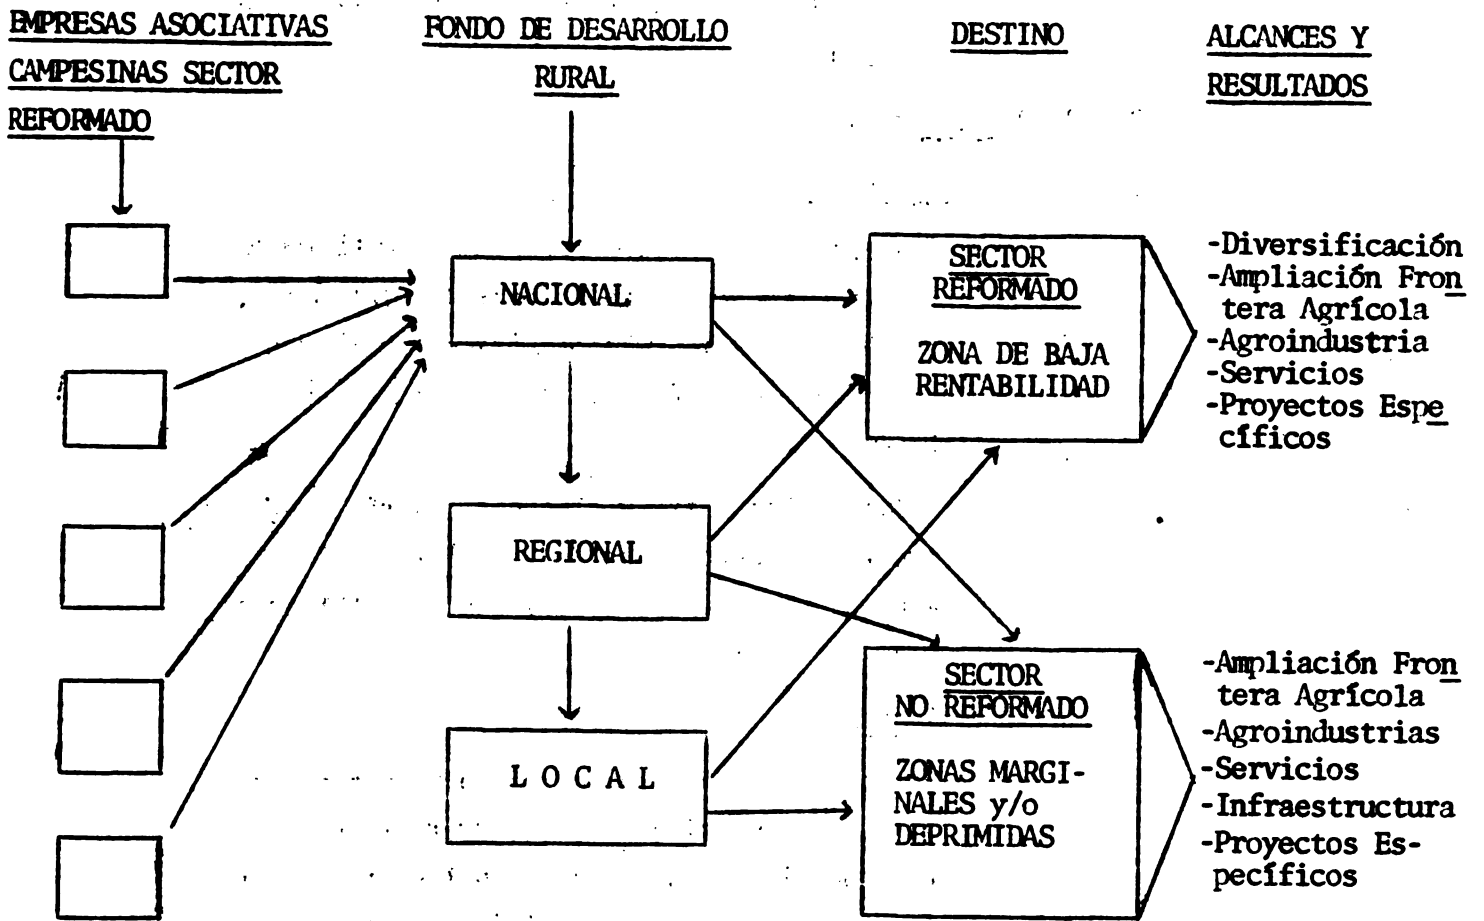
EMPRESAS ASOCIATIVAS CAMPESINAS SECTOR REFORMADO

FONDO DE DESARROLLO RURAL

DESTINO

ALCANCES Y RESULTADOS

NACIONAL

REGIONAL

L O C A L

SECTOR REFORMADO

ZONA DE BAJA RENTABILIDAD

SECTOR NO REFORMADO

ZONAS MARGINALES y/o DEPRIMIDAS

-Diversificación
-Ampliación Frontera Agrícola
-Agroindustria
-Servicios
-Proyectos Específicos

-Ampliación Frontera Agrícola
-Agroindustrias
-Servicios
-Infraestructura
-Proyectos Específicos